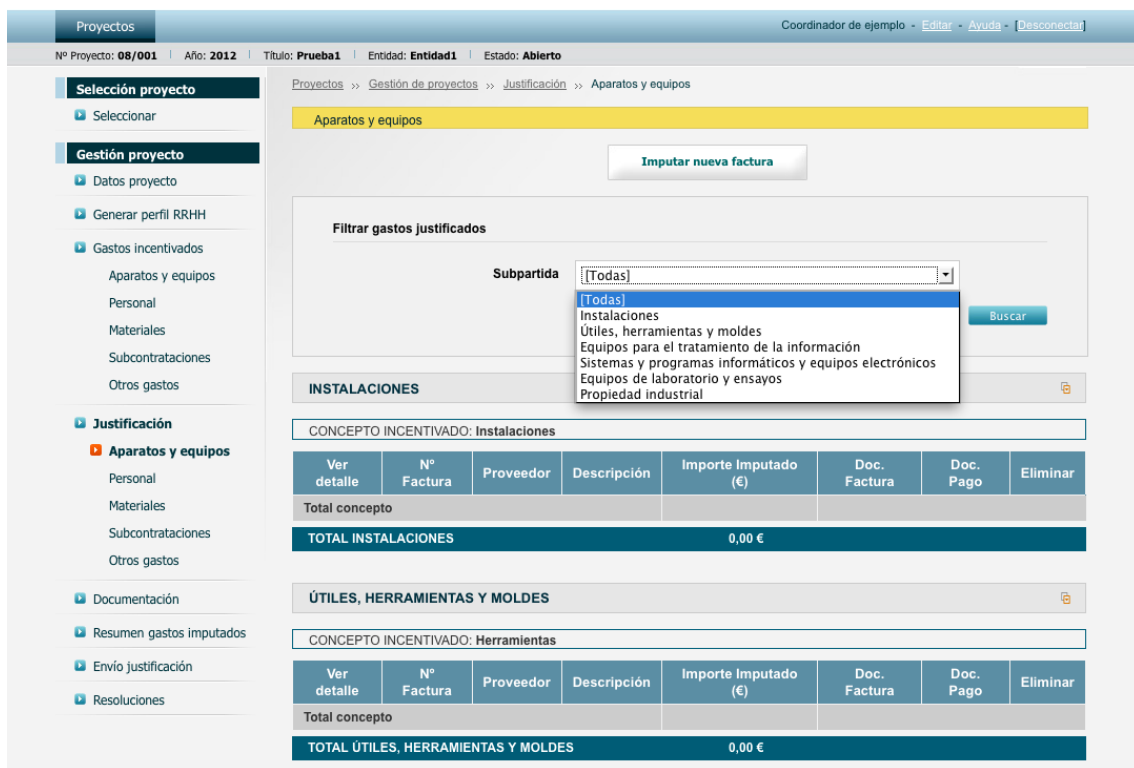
Proyectos

Coordinador de ejemplo - Editar - Ayuda - [Desconectar]

Nº Proyecto: 08/001 | Año: 2012 | Título: Prueba1 | Entidad: Entidad1 | Estado: Abierto

Selección proyecto
Seleccionar

Gestión proyecto
Datos proyecto
Generar perfil RRHH
Gastos incentivados
Aparatos y equipos
Personal
Materiales
Subcontrataciones
Otros gastos
Justificación
Aparatos y equipos
Personal
Materiales
Subcontrataciones
Otros gastos
Documentación
Resumen gastos imputados
Envío justificación
Resoluciones

Proyectos ›› Gestión de proyectos ›› Justificación ›› Aparatos y equipos

Aparatos y equipos

Imputar nueva factura

Filtrar gastos justificados

Subpartida [Todas]

[Todas]
Instalaciones
Útiles, herramientas y moldes
Equipos para el tratamiento de la información
Sistemas y programas informáticos y equipos electrónicos
Equipos de laboratorio y ensayos
Propiedad industrial

Buscar

INSTALACIONES

CONCEPTO INCENTIVADO: Instalaciones

| Ver detalle | Nº Factura | Proveedor | Descripción | Importe Imputado (€) | Doc. Factura | Doc. Pago | Eliminar |
|---|---|---|---|---|---|---|---|
| Total concepto | | | | | | | |

TOTAL INSTALACIONES 0,00 €

ÚTILES, HERRAMIENTAS Y MOLDES

CONCEPTO INCENTIVADO: Herramientas

| Ver detalle | Nº Factura | Proveedor | Descripción | Importe Imputado (€) | Doc. Factura | Doc. Pago | Eliminar |
|---|---|---|---|---|---|---|---|
| Total concepto | | | | | | | |

TOTAL ÚTILES, HERRAMIENTAS Y MOLDES 0,00 €